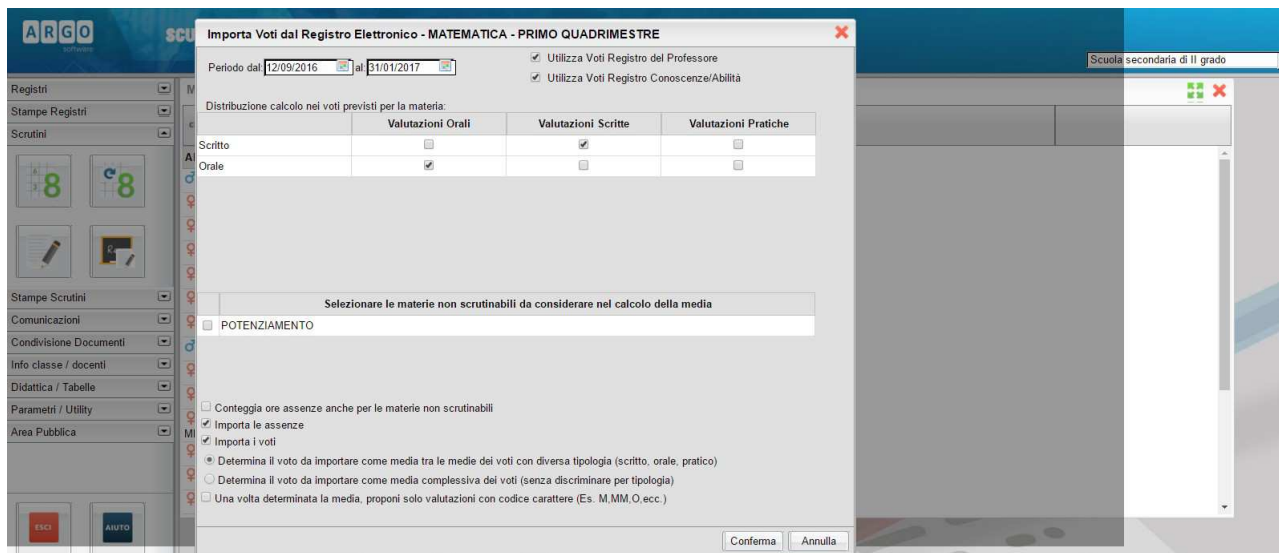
ARGO
software

Registri
Stampe Registri
Scrutini

Stampe Scrutini
Comunicazioni
Condivisione Documenti
Info classe / docenti
Didattica / Tabelle
Parametri / Utility
Area Pubblica

ESCI
AIUTO

Scuola secondaria di II grado

Importa Voti dal Registro Elettronico - MATEMATICA - PRIMO QUADRIMESTRE

Periodo dal: 12/09/2016 al: 31/01/2017

Utilizza Voti Registro del Professore
Utilizza Voti Registro Conoscenze/Abilità

Distribuzione calcolo nei voti previsti per la materia:

| | Valutazioni Orali | Valutazioni Scritte | Valutazioni Pratiche |
|---|---|---|---|
| Scritto | ☐ | ☑ | ☐ |
| Orale | ☑ | ☐ | ☐ |

Selezionare le materie non scrutinabili da considerare nel calcolo della media
POTENZIAMENTO

Conteggia ore assenze anche per le materie non scrutinabili
Importa le assenze
Importa i voti
Determina il voto da importare come media tra le medie dei voti con diversa tipologia (scritto, orale, pratico)
Determina il voto da importare come media complessiva dei voti (senza discriminare per tipologia)
Una volta determinata la media, proponi solo valutazioni con codice carattere (Es. M,MM,O,ecc.)

Conferma
Annulla